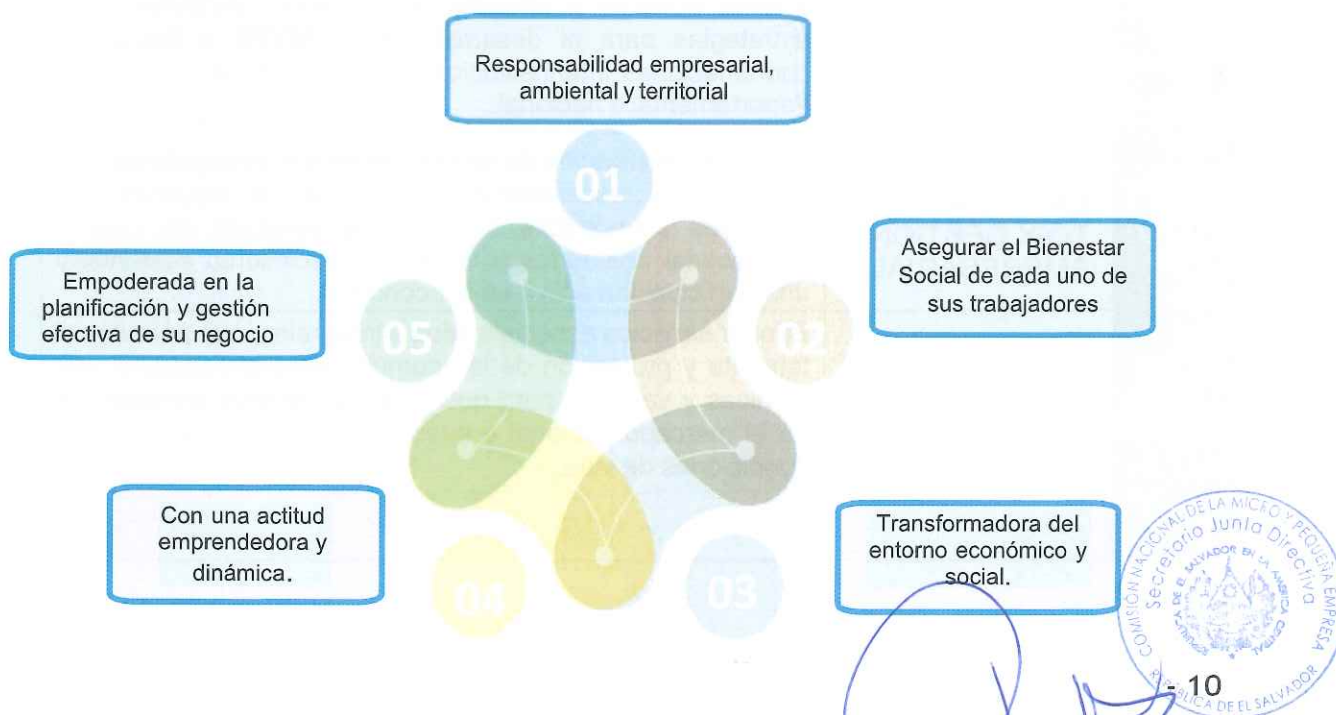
Responsabilidad empresarial, ambiental y territorial

01

Asegurar el Bienestar Social de cada uno de sus trabajadores

02

Empoderada en la planificación y gestión efectiva de su negocio

05

Con una actitud emprendedora y dinámica.

04

03

Transformadora del entorno económico y social.

COMISIÓN NACIONAL DE LA MICRO Y PEQUEÑA EMPRESA
Secretario Junta Directiva
REPÚBLICA DE EL SALVADOR
REPÚBLICA DE EL SALVADOR EN LA AMÉRICA CENTRAL

- 10